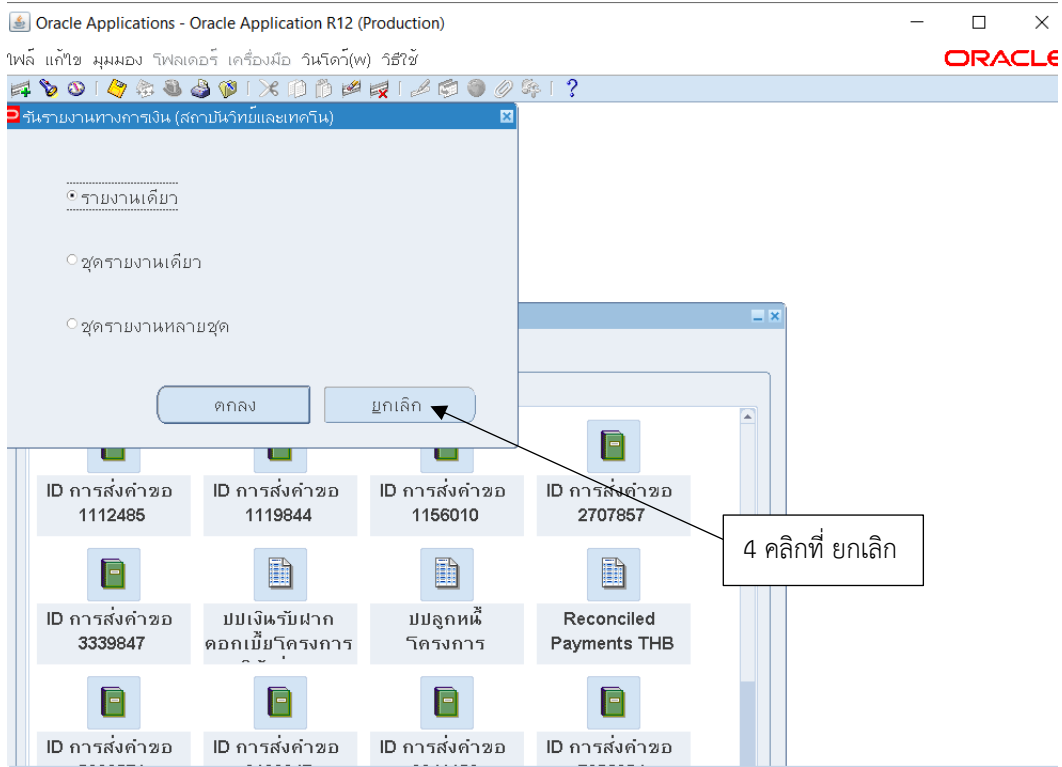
Oracle Applications - Oracle Application R12 (Production)

ไฟล์ แก้ไข มุมมอง โฟลเดอร์ เครื่องมือ วินโดว์(w) วิธีใช้

ORACLE

รันรายงานทางการเงิน (สถาบันวิทย์และเทคโน)

รายงานเดียว

ชุดรายงานเดียว

ชุดรายงานหลายชุด

ตกลง

ยกเลิก

ID การส่งคำขอ 1112485

ID การส่งคำขอ 1119844

ID การส่งคำขอ 1156010

ID การส่งคำขอ 2707857

4 คลิกที่ ยกเลิก

ID การส่งคำขอ 3339847

ปปเงินรับฝากดอกเบี้ยโครงการ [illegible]

ปปลูกหนี้โครงการ

Reconciled Payments THB

ID การส่งคำขอ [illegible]

ID การส่งคำขอ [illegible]

ID การส่งคำขอ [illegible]

ID การส่งคำขอ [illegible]